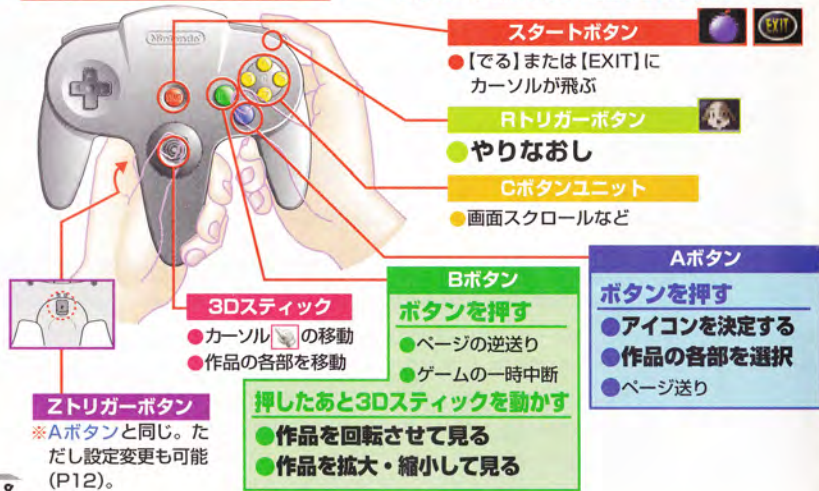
Nintendo

スタートボタン

EXIT

●【でる】または【EXIT】にカーソルが飛ぶ

Rトリガーボタン

●やりなおし

Cボタンユニット

●画面スクロールなど

Aボタン

ボタンを押す

●アイコンを決定する

●作品の各部を選択

●ページ送り

Bボタン

ボタンを押す

●ページの逆送り

●ゲームの一時中断

押したあと3Dスティックを動かす

●作品を回転させて見る

●作品を拡大・縮小して見る

3Dスティック

●カーソル の移動

●作品の各部を移動

Zトリガーボタン

※Aボタンと同じ。ただし設定変更も可能(P12)。

8